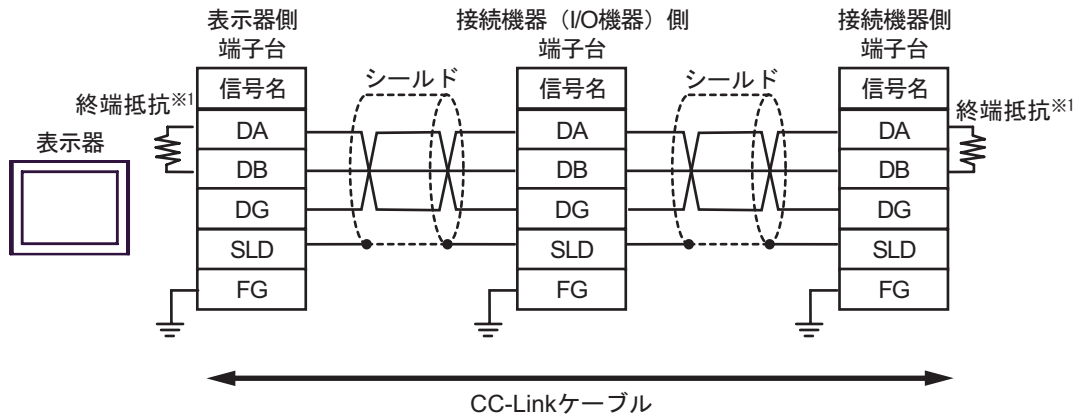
表示器側
端子台

接続機器（I/O機器）側
端子台

接続機器側
端子台

終端抵抗※1

表示器

| 信号名 |
|---|
| DA |
| DB |
| DG |
| SLD |
| FG |

シールド

| 信号名 |
|---|
| DA |
| DB |
| DG |
| SLD |
| FG |

シールド

| 信号名 |
|---|
| DA |
| DB |
| DG |
| SLD |
| FG |

終端抵抗※1

CC-Linkケーブル